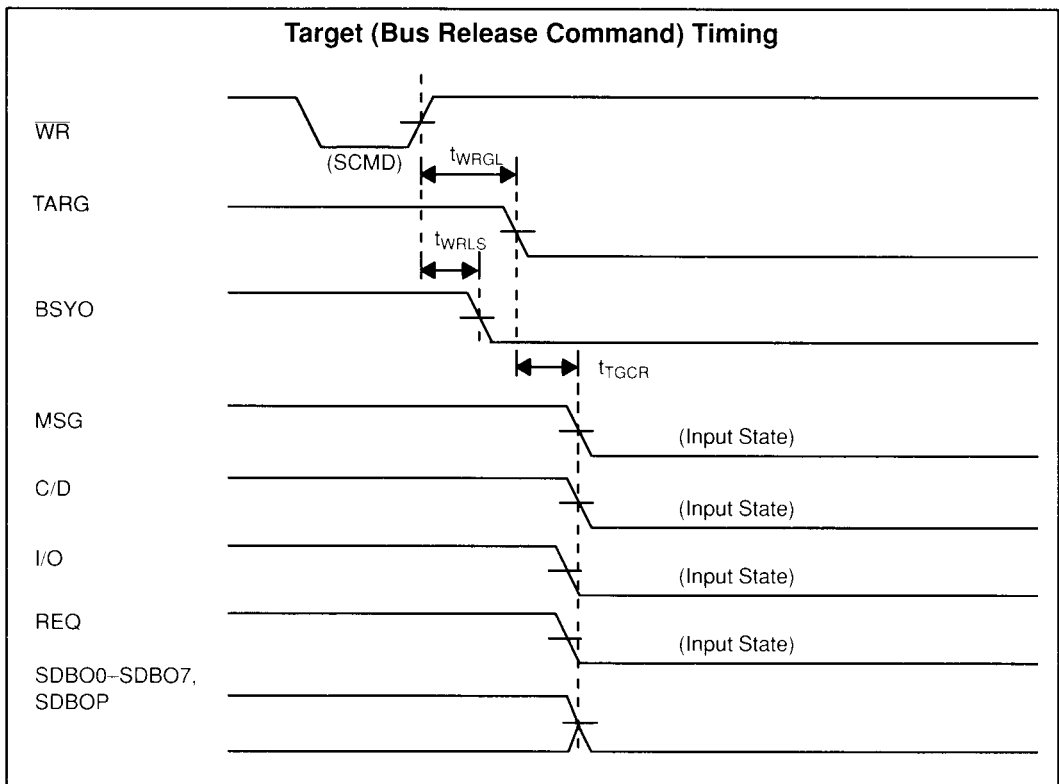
Target (Bus Release Command) Timing

$\overline{WR}$

(SCMD)

$t_{WRGL}$

TARG

$t_{WRLS}$

BSYO

$t_{TGCR}$

MSG

(Input State)

C/D

(Input State)

I/O

(Input State)

REQ

(Input State)

SDBO0–SDBO7, SDBOP